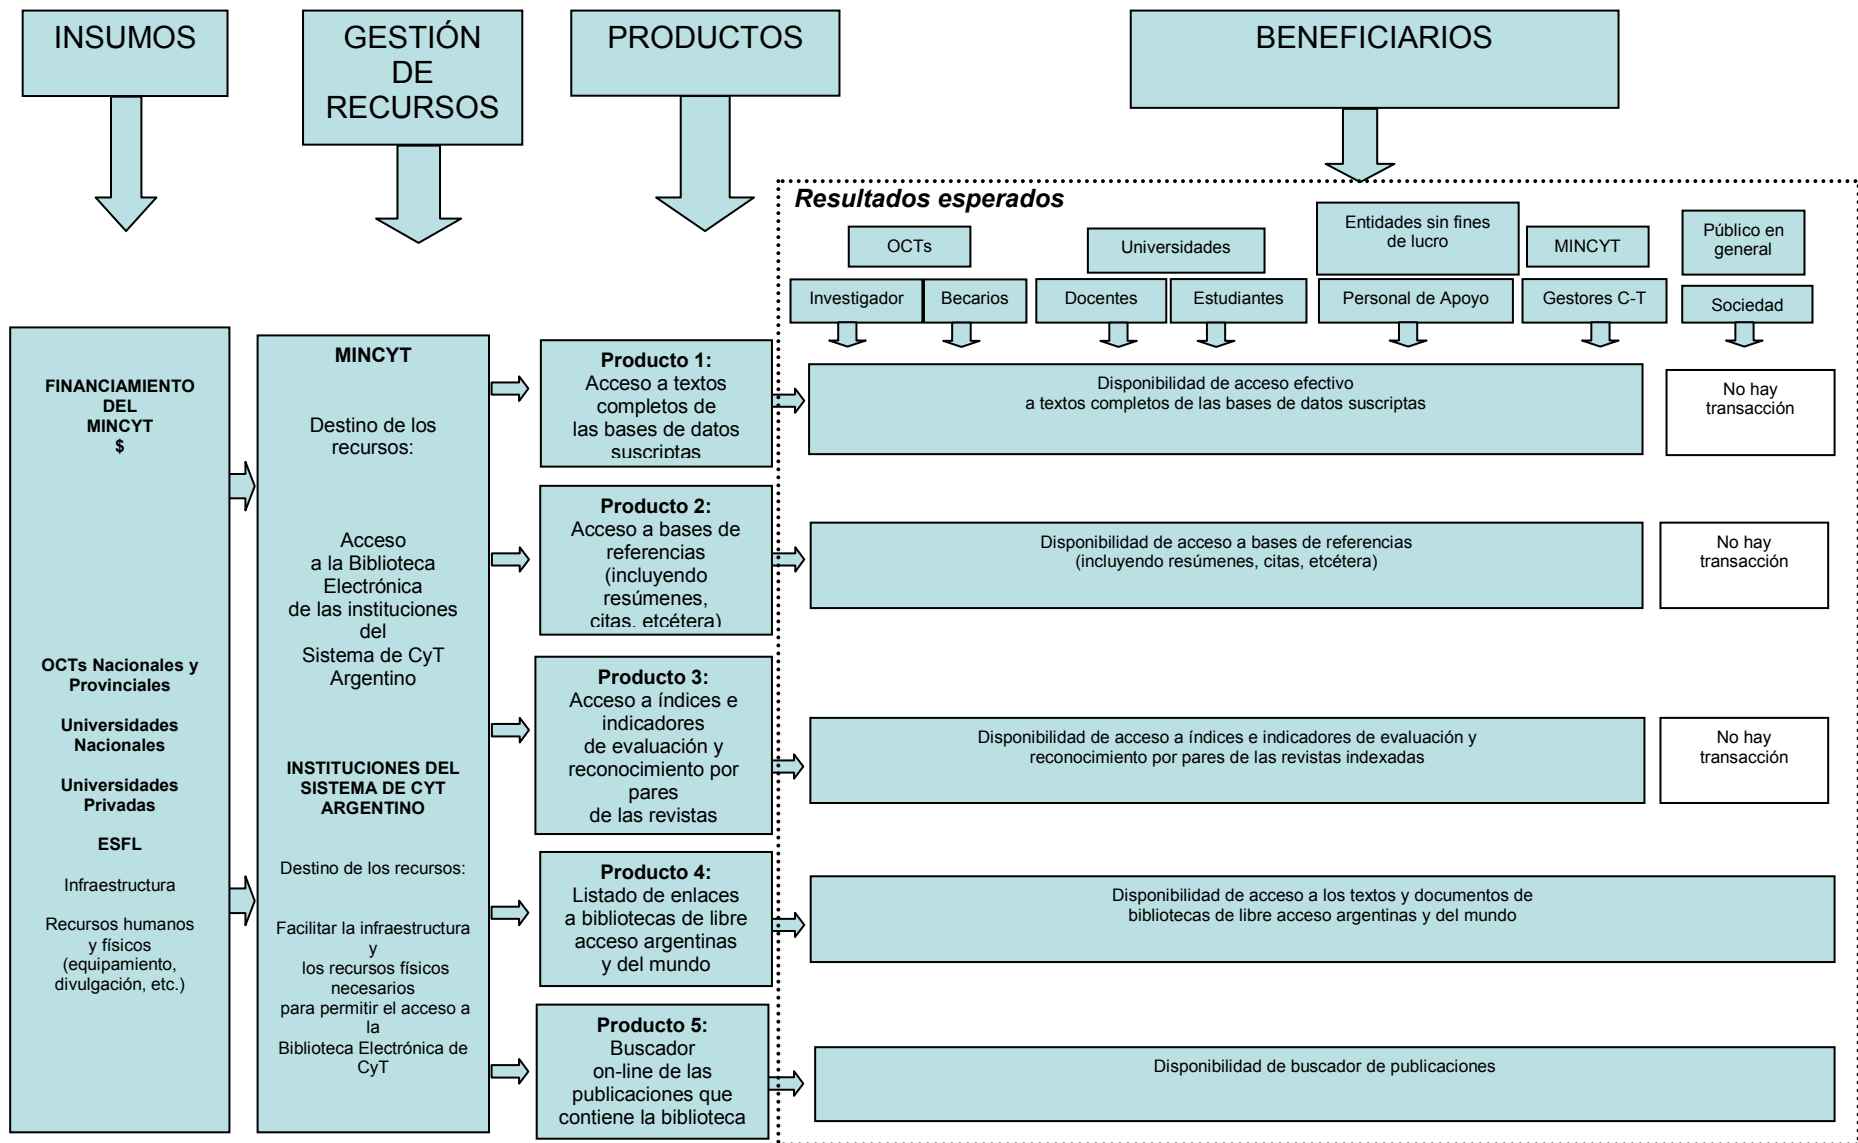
INSUMOS

GESTIÓN DE RECURSOS

PRODUCTOS

BENEFICIARIOS

Resultados esperados

OCTs

Universidades

Entidades sin fines de lucro

MINCYT

Público en general

Investigador

Becarios

Docentes

Estudiantes

Personal de Apoyo

Gestores C-T

Sociedad

FINANCIAMIENTO DEL MINCYT $

OCTs Nacionales y Provinciales

Universidades Nacionales

Universidades Privadas

ESFL

Infraestructura

Recursos humanos y físicos (equipamiento, divulgación, etc.)

MINCYT

Destino de los recursos:

Acceso a la Biblioteca Electrónica de las instituciones del Sistema de CyT Argentino

INSTITUCIONES DEL SISTEMA DE CYT ARGENTINO

Destino de los recursos:

Facilitar la infraestructura y los recursos físicos necesarios para permitir el acceso a la Biblioteca Electrónica de CyT

Producto 1: Acceso a textos completos de las bases de datos suscriptas

Disponibilidad de acceso efectivo a textos completos de las bases de datos suscriptas

No hay transacción

Producto 2: Acceso a bases de referencias (incluyendo resúmenes, citas, etcétera)

Disponibilidad de acceso a bases de referencias (incluyendo resúmenes, citas, etcétera)

No hay transacción

Producto 3: Acceso a índices e indicadores de evaluación y reconocimiento por pares de las revistas

Disponibilidad de acceso a índices e indicadores de evaluación y reconocimiento por pares de las revistas indexadas

No hay transacción

Producto 4: Listado de enlaces a bibliotecas de libre acceso argentinas y del mundo

Disponibilidad de acceso a los textos y documentos de bibliotecas de libre acceso argentinas y del mundo

Producto 5: Buscador on-line de las publicaciones que contiene la biblioteca

Disponibilidad de buscador de publicaciones